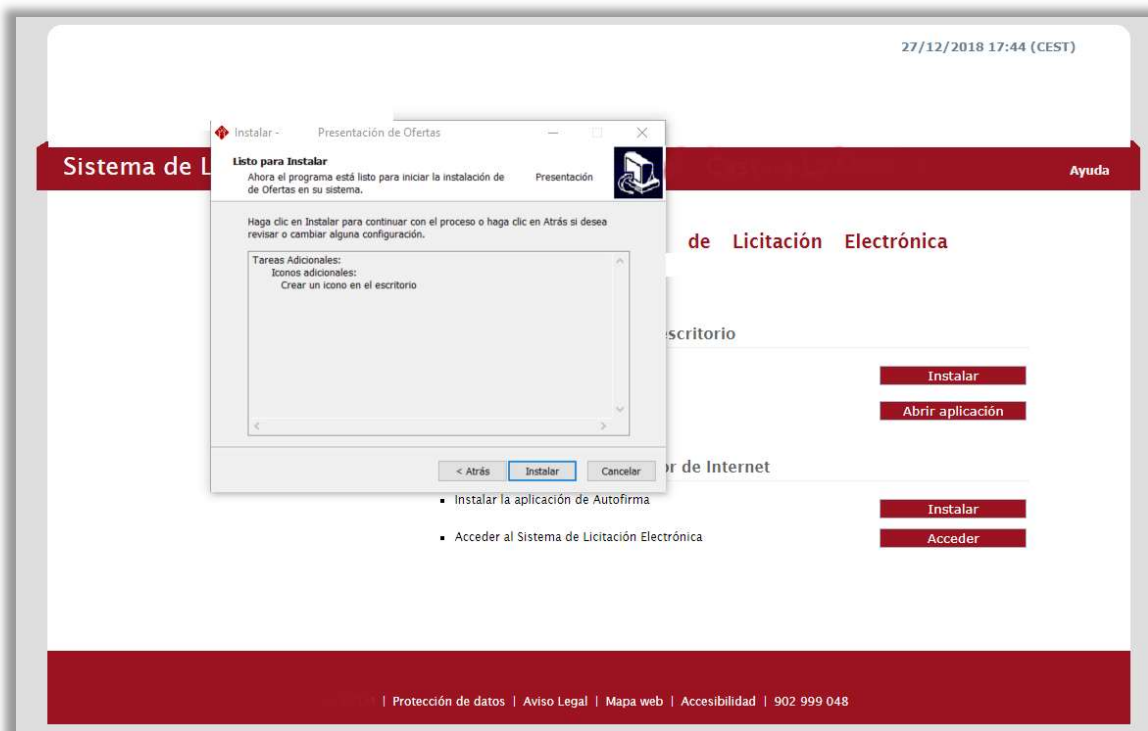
27/12/2018 17:44 (CEST)

Instalar - Presentación de Ofertas

Listo para Instalar

Ahora el programa está listo para iniciar la instalación de Presentación de Ofertas en su sistema.

Haga clic en Instalar para continuar con el proceso o haga clic en Atrás si desea revisar o cambiar alguna configuración.

Tareas Adicionales:
Iconos adicionales:
Crear un icono en el escritorio

< Atrás Instalar Cancelar

Sistema de L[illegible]

Ayuda

de Licitación Electrónica

scritorio

Instalar

Abrir aplicación

r de Internet

Instalar la aplicación de Autofirma

Instalar

Acceder al Sistema de Licitación Electrónica

Acceder

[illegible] | Protección de datos | Aviso Legal | Mapa web | Accesibilidad | 902 999 048